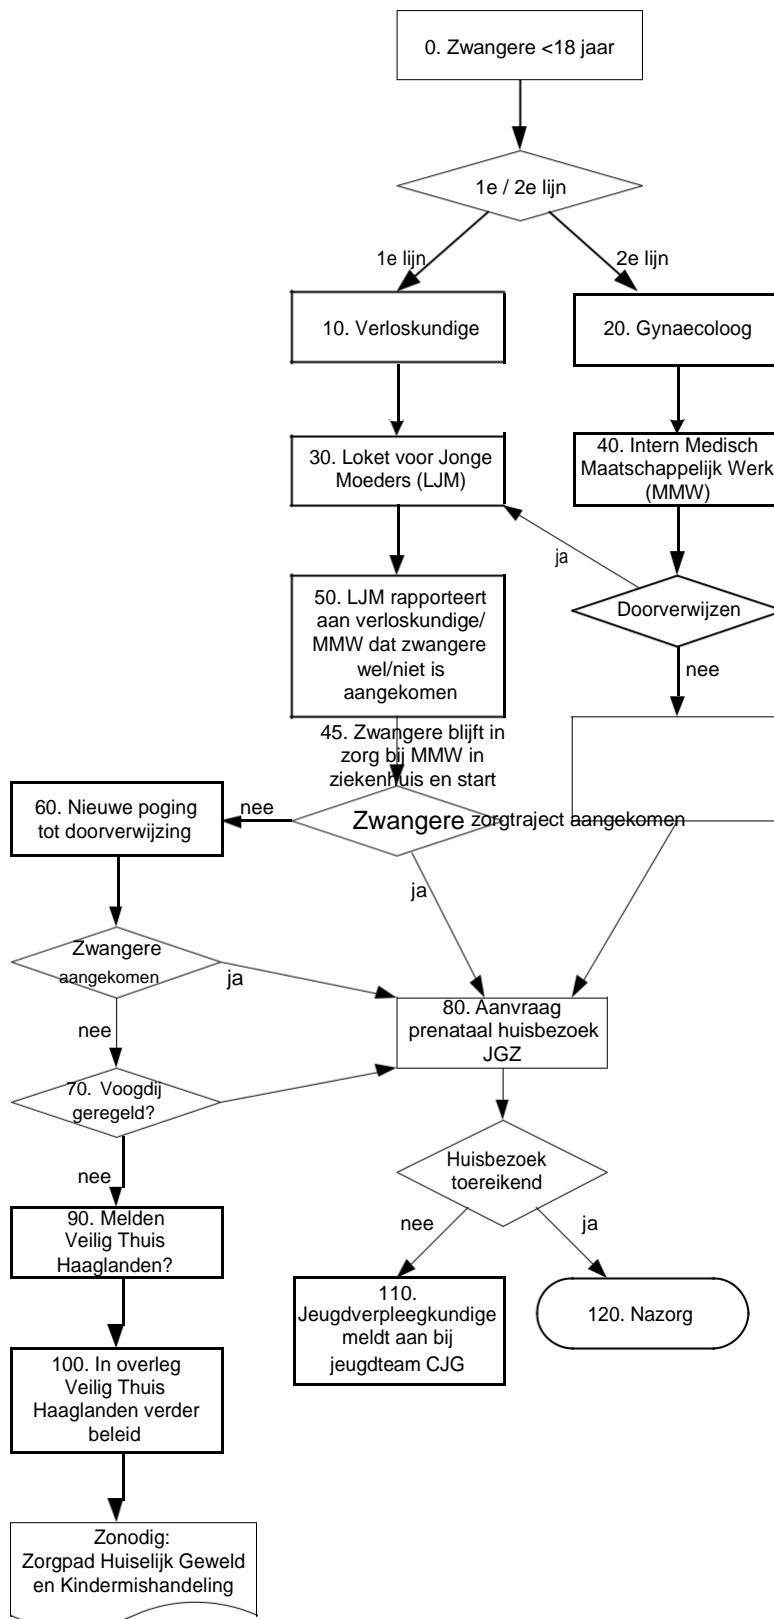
0. Zwangere <18 jaar

1e / 2e lijn

1e lijn

2e lijn

10. Verloskundige

20. Gynaecoloog

30. Loket voor Jonge Moeders (LJM)

40. Intern Medisch Maatschappelijk Werk (MMW)

ja

Doorverwijzen

nee

50. LJM rapporteert aan verloskundige/ MMW dat zwangere wel/niet is aangekomen

45. Zwangere blijft in zorg bij MMW in ziekenhuis en start zorgtraject

60. Nieuwe poging tot doorverwijzing

nee

Zwangere aangekomen

ja

Zwangere aangekomen

ja

nee

80. Aanvraag prenataal huisbezoek JGZ

70. Voogdij geregeld?

nee

Huisbezoek toereikend

nee

ja

90. Melden Veilig Thuis Haaglanden?

110. Jeugdverpleegkundige meldt aan bij jeugdteam CJG

120. Nazorg

100. In overleg Veilig Thuis Haaglanden verder beleid

Zonodig: Zorgpad Huiselijk Geweld en Kindermishandeling